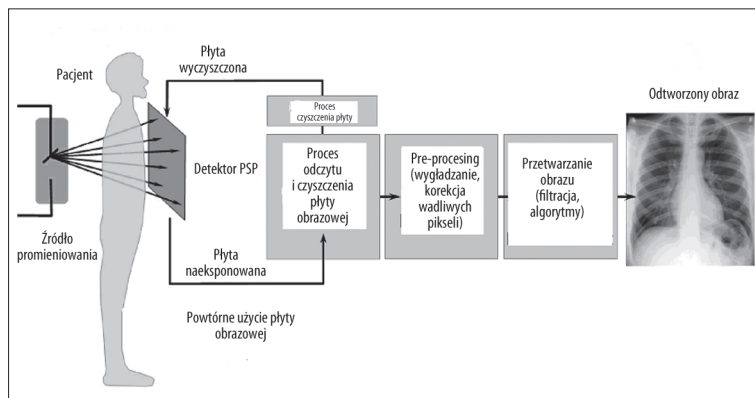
Płyta wyczyszczona

Pacjent

Proces czyszczenia płyty

Odtworzony obraz

Detektor PSP

Proces odczytu i czyszczenia płyty obrazowej

Pre-procesing (wygładzanie, korekcja wadliwych pikseli)

Przetwarzanie obrazu (filtracja, algorytmy)

Źródło promieniowania

Płyta naeksponowana

Powtórne użycie płyty obrazowej